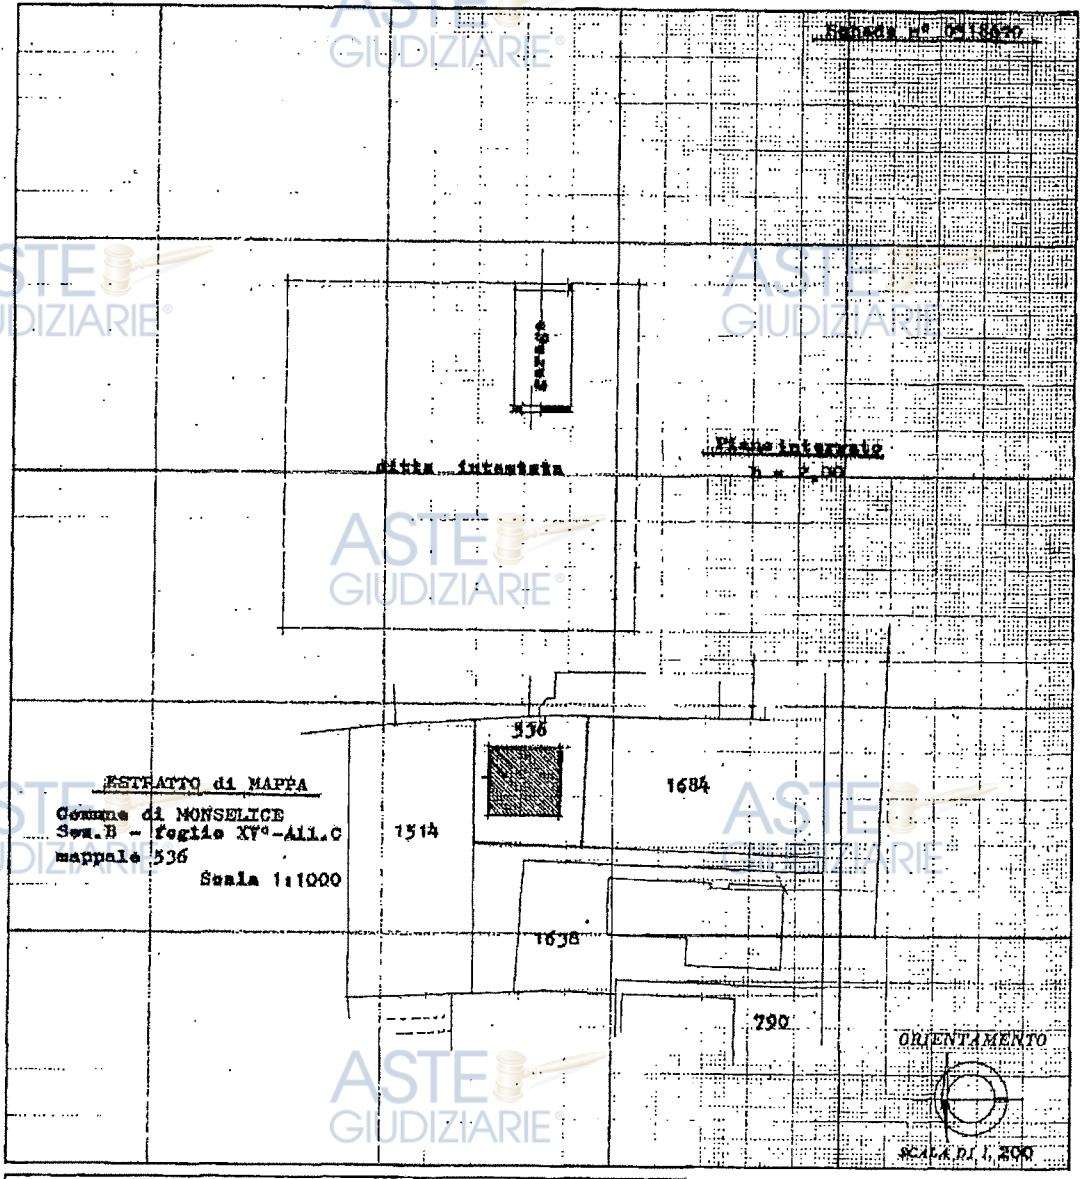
ASTE GIUDIZIARIE®

Scheda n° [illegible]

ASTE GIUDIZIARIE®

ASTE GIUDIZIARIE®

Garage

ditta intestata

Piano interrato
h = 2,30

ASTE GIUDIZIARIE®

536

ESTRATTO di MAPPA

Comune di MONSELICE
Sez.B - foglio XV°-All.C
mappale 536
Scala 1:1000

1514

1684

ASTE GIUDIZIARIE®

ASTE GIUDIZIARIE®

1638

790

ORIENTAMENTO

ASTE GIUDIZIARIE®

SCALA DI 1:200